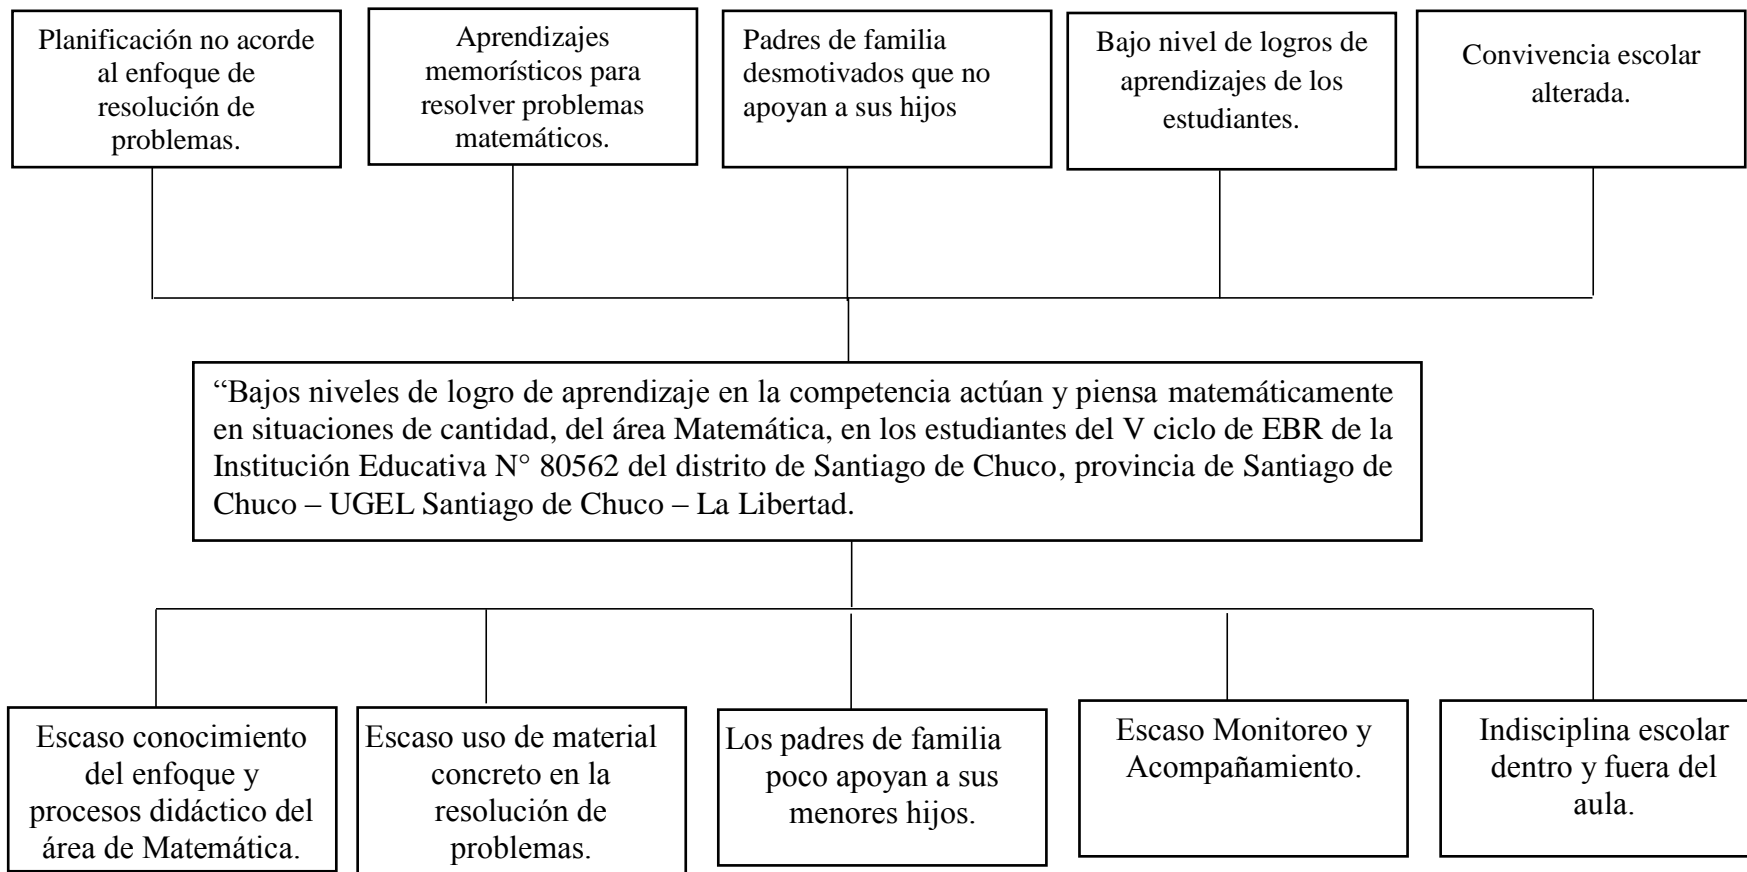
Planificación no acorde al enfoque de resolución de problemas.

Aprendizajes memorísticos para resolver problemas matemáticos.

Padres de familia desmotivados que no apoyan a sus hijos

Bajo nivel de logros de aprendizajes de los estudiantes.

Convivencia escolar alterada.

“Bajos niveles de logro de aprendizaje en la competencia actúan y piensa matemáticamente en situaciones de cantidad, del área Matemática, en los estudiantes del V ciclo de EBR de la Institución Educativa N° 80562 del distrito de Santiago de Chuco, provincia de Santiago de Chuco – UGEL Santiago de Chuco – La Libertad.

Escaso conocimiento del enfoque y procesos didáctico del área de Matemática.

Escaso uso de material concreto en la resolución de problemas.

Los padres de familia poco apoyan a sus menores hijos.

Escaso Monitoreo y Acompañamiento.

Indisciplina escolar dentro y fuera del aula.